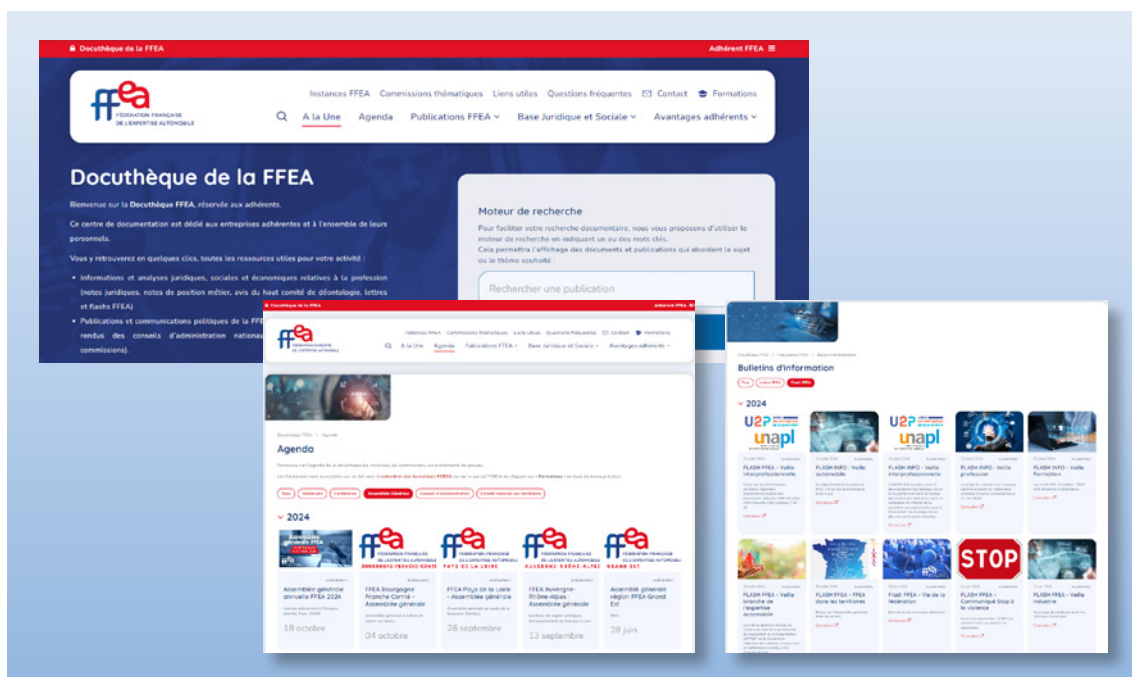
Docuthèque de la FFEA

Adhérent FFEA

ffea FÉDÉRATION FRANÇAISE DE L'EXPERTISE AUTOMOBILE

Instances FFEA Commissions thématiques Liens utiles Questions fréquentes Contact Formations

A la Une Agenda Publications FFEA Base Juridique et Sociale Avantages adhérents

Docuthèque de la FFEA

Bienvenue sur la Docuthèque FFEA, réservée aux adhérents.

Ce centre de documentation est dédié aux entreprises adhérentes et à l'ensemble de leurs personnels.

Vous y retrouverez en quelques clics, toutes les ressources utiles pour votre activité :

- Informations et analyses juridiques, sociales et économiques relatives à la profession (notes juridiques, notes de position métier, avis du haut comité de déontologie, lettres et flashs FFEA)
- Publications et communications politiques de la FF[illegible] rendus des conseils d'administration nationau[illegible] commissions).

Moteur de recherche

Pour faciliter votre recherche documentaire, nous vous proposons d'utiliser le moteur de recherche en indiquant un ou des mots clés. Cela permettra l'affichage des documents et publications qui abordent le sujet ou le thème souhaité :

Rechercher une publication

Docuthèque de la FFEA

Adhérent FFEA

Instances FFEA Commissions thématiques Liens utiles Questions fréquentes Contact Formations

A la Une Agenda Publications FFEA Base Juridique et Sociale Avantages adhérents

Docuthèque FFEA > Agenda

Agenda

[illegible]

Tous Webinaire Conférence Assemblée Générale Conseil d'administration Comité national ou territoire

2024

Assemblée générale annuelle FFEA 2024
18 octobre

FFEA Bourgogne Franche Comté - Assemblée générale
04 octobre

FFEA Pays de la Loire - Assemblée générale
26 septembre

FFEA Auvergne-Rhône-Alpes : Assemblée générale
13 septembre

Assemblée générale région FFEA Grand Est
28 juin

Docuthèque FFEA > Publications FFEA > Bulletins d'information

Bulletins d'information

Tous Lettre FFEA Flash FFEA

2024

U2P unapl

FLASH FFEA - Veille interprofessionnelle

FLASH INFO - Veille automobile

FLASH FFEA - Veille interprofessionnelle

FLASH INFO - Veille profession

FLASH FFEA - Veille Formation

FLASH FFEA - Veille branche de l'expertise automobile

FLASH FFEA - FFEA dans les territoires

Flash FFEA - Vie de la fédération

STOP

FLASH FFEA - Communiqué Stop à la violence

FLASH FFEA - Veille industrie